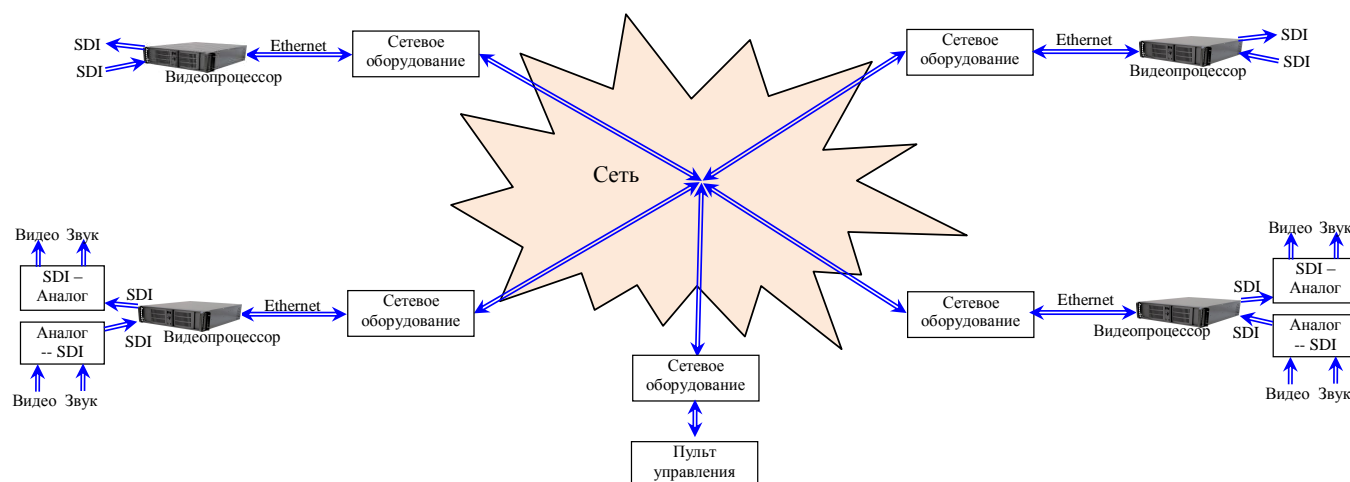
SDI
SDI
Видеопроцессор
Ethernet
Сетевое оборудование

Сетевое оборудование
Ethernet
Видеопроцессор
SDI
SDI

Сеть

Видео Звук
SDI – Аналог
Аналог -- SDI
Видео Звук
SDI
SDI
Видеопроцессор
Ethernet
Сетевое оборудование

Сетевое оборудование
Ethernet
Видеопроцессор
SDI
SDI
Видео Звук
SDI – Аналог
Аналог -- SDI
Видео Звук

Сетевое оборудование
Пульт управления